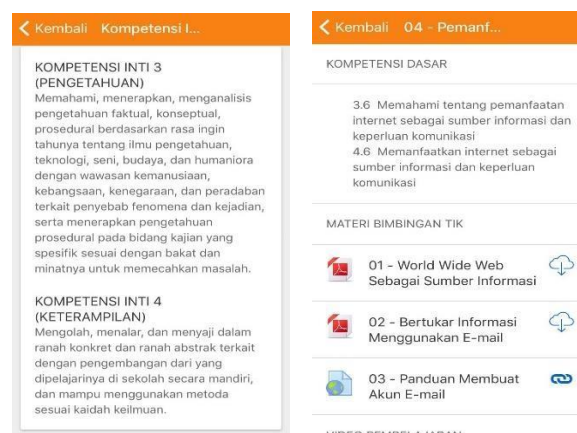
Kembali Kompetensi I...

KOMPETENSI INTI 3 (PENGETAHUAN)
Memahami, menerapkan, menganalisis pengetahuan faktual, konseptual, prosedural berdasarkan rasa ingin tahunya tentang ilmu pengetahuan, teknologi, seni, budaya, dan humaniora dengan wawasan kemanusiaan, kebangsaan, kenegaraan, dan peradaban terkait penyebab fenomena dan kejadian, serta menerapkan pengetahuan prosedural pada bidang kajian yang spesifik sesuai dengan bakat dan minatnya untuk memecahkan masalah.

KOMPETENSI INTI 4 (KETERAMPILAN)
Mengolah, menalar, dan menyaji dalam ranah konkret dan ranah abstrak terkait dengan pengembangan dari yang dipelajarinya di sekolah secara mandiri, dan mampu menggunakan metoda sesuai kaidah keilmuan.

Kembali 04 - Pemanf...

KOMPETENSI DASAR

3.6 Memahami tentang pemanfaatan internet sebagai sumber informasi dan keperluan komunikasi
4.6 Memanfaatkan internet sebagai sumber informasi dan keperluan komunikasi

MATERI BIMBINGAN TIK

01 - World Wide Web Sebagai Sumber Informasi

02 - Bertukar Informasi Menggunakan E-mail

03 - Panduan Membuat Akun E-mail

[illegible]